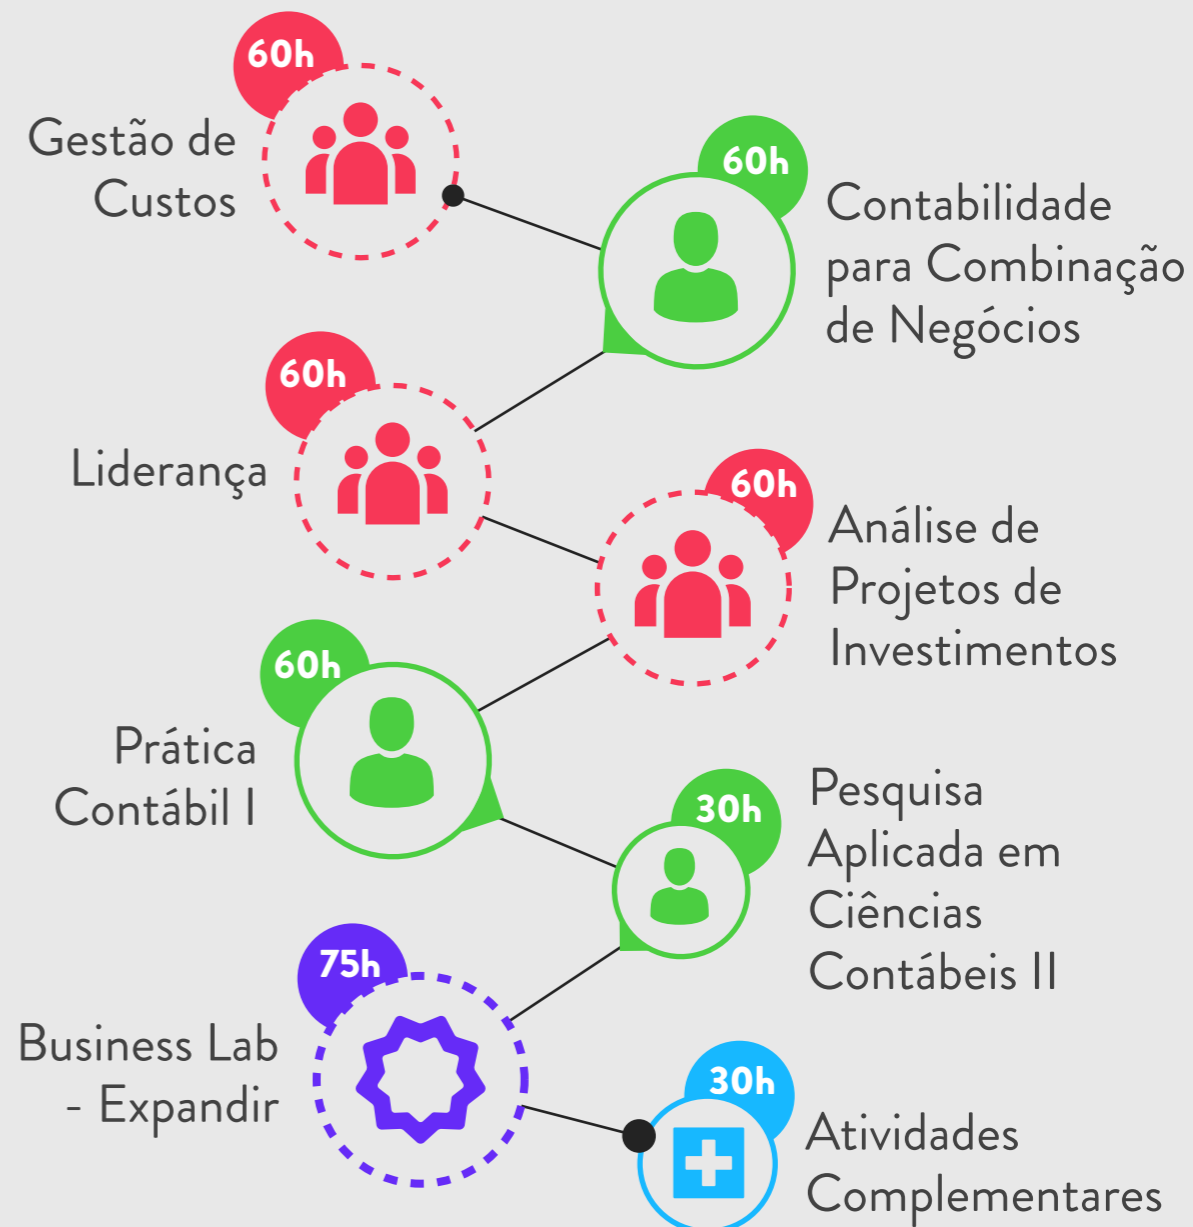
60h
Gestão de Custos

60h
Contabilidade para Combinação de Negócios

60h
Liderança

60h
Análise de Projetos de Investimentos

60h
Prática Contábil I

30h
Pesquisa Aplicada em Ciências Contábeis II

75h
Business Lab - Expandir

30h
Atividades Complementares